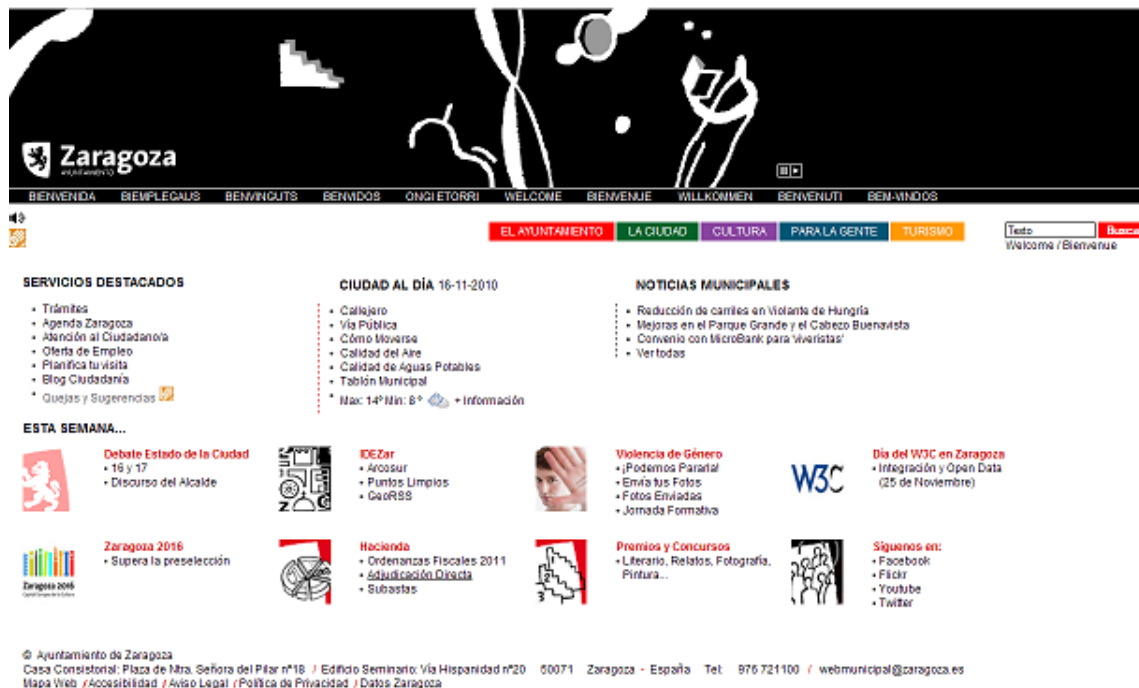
Zaragoza
AYUNTAMIENTO

BIENVENIDA BIEMPLEGAUS BENVINGUTS BENVIDOS ONGI ETORRI WELCOME BIENVENUE WILLKOMMEN BENVENUTI BEM-VINDOS

EL AYUNTAMIENTO LA CIUDAD CULTURA PARA LA GENTE TURISMO

Texto Busca
Welcome / Bienvenue

SERVICIOS DESTACADOS
- Trámites
- Agenda Zaragoza
- Atención al Ciudadano/a
- Oferta de Empleo
- Planifica tu visita
- Blog Ciudadanía
- Quejas y Sugerencias

CIUDAD AL DÍA 16-11-2010
- Callejero
- Vía Pública
- Cómo Moverse
- Calidad del Aire
- Calidad de Aguas Potables
- Tablón Municipal
- Max: 14º Min: 8º + Información

NOTICIAS MUNICIPALES
- Reducción de carriles en Violante de Hungría
- Mejoras en el Parque Grande y el Cabezo Buenavista
- Convenio con MicroBank para 'viveristas'
- Ver todas

ESTA SEMANA...

Debate Estado de la Ciudad
- 16 y 17
- Discurso del Alcalde

IDEZar
- Arcosur
- Puntos Limpios
- GeoRSS

Violencia de Género
- ¡Podemos Pararla!
- Envía tus Fotos
- Fotos Enviadas
- Jornada Formativa

W3C
Día del W3C en Zaragoza
- Integración y Open Data (25 de Noviembre)

Zaragoza 2016
Zaragoza 2016
- Supera la preselección

Hacienda
- Ordenanzas Fiscales 2011
- Adjudicación Directa
- Subastas

Premios y Concursos
- Literario, Relatos, Fotografía, Pintura...

Síguenos en:
- Facebook
- Flickr
- Youtube
- Twitter

© Ayuntamiento de Zaragoza
Casa Consistorial: Plaza de Ntra. Señora del Pilar nº18 / Edificio Seminario: Vía Hispanidad nº20 50071 Zaragoza - España Tel: 976 721100 / webmunicipal@zaragoza.es
Mapa Web / Accesibilidad / Aviso Legal / Política de Privacidad / Datos Zaragoza